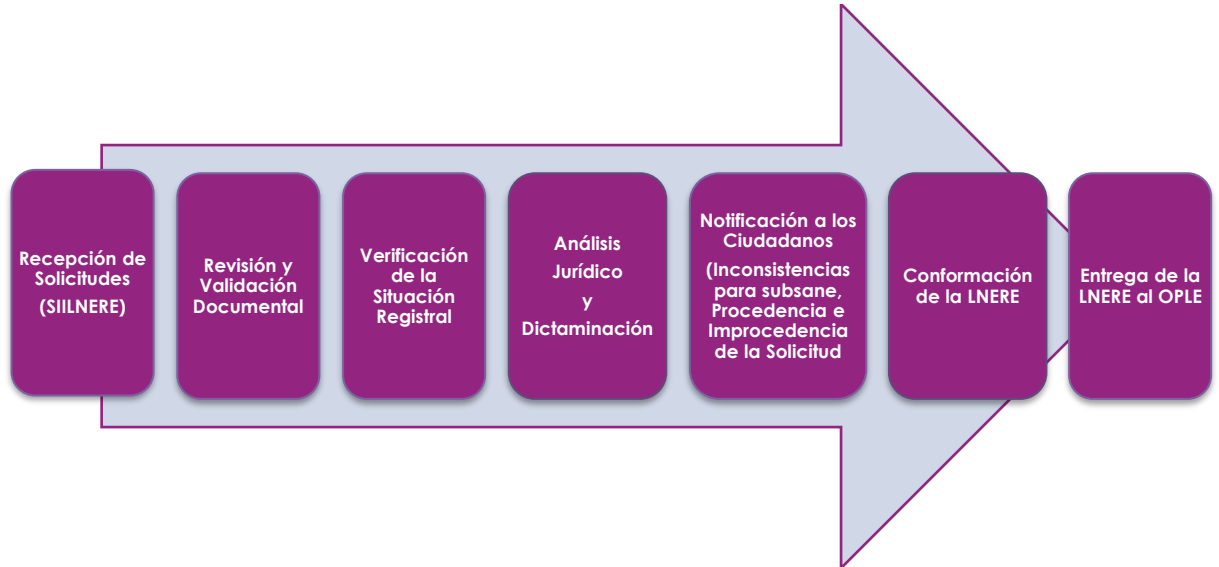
Recepción de Solicitudes

(SIILNERE)

Revisión y Validación Documental

Verificación de la Situación Registral

Análisis Jurídico

y

Dictaminación

Notificación a los Ciudadanos

(Inconsistencias para subsane, Procedencia e Improcedencia de la Solicitud

Conformación de la LNERE

Entrega de la LNERE al OPLE